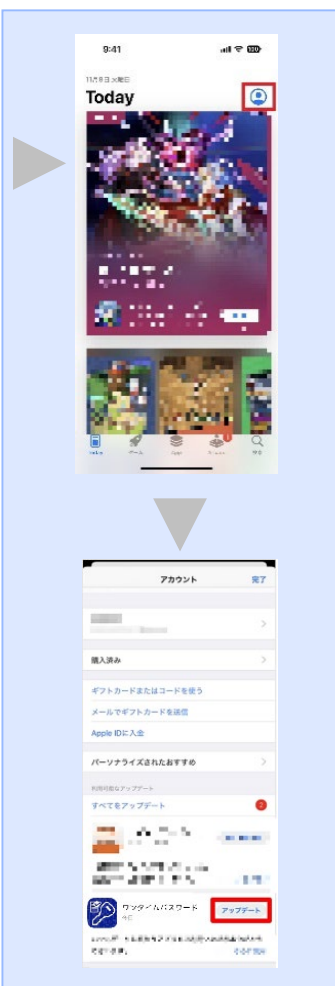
9:41

11月8日 水曜日

Today

Today

アカウント

完了

購入済み

ギフトカードまたはコードを使う

メールでギフトカードを送信

Apple IDに入金

パーソナライズされたおすすめ

利用可能なアップデート

すべてをアップデート

2

ワンタイムパスワード

アップデート

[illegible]

さらに見る